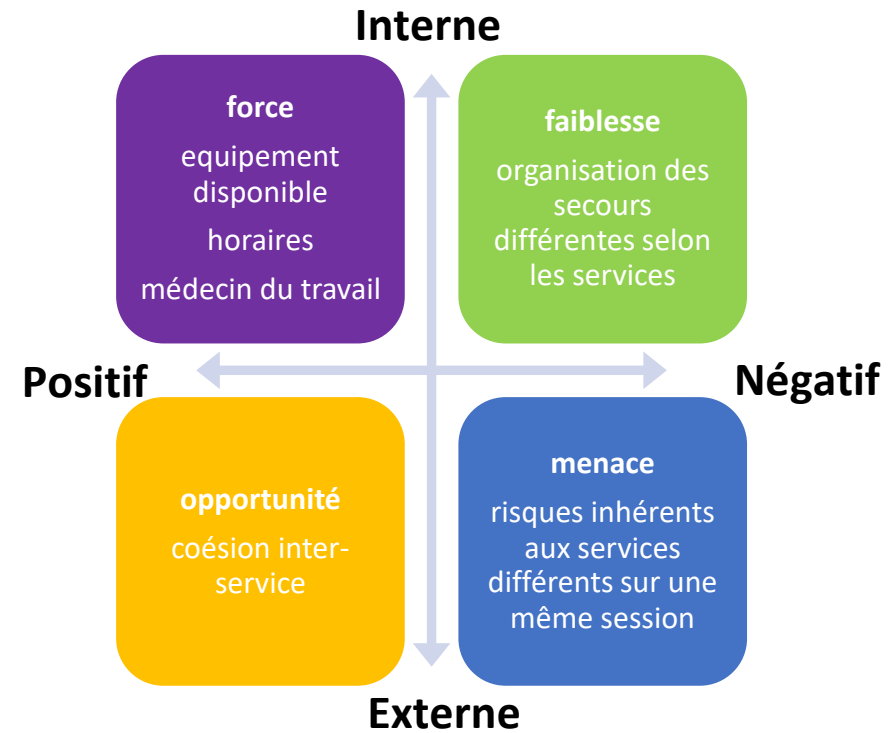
Interne

force

equipement disponible

horaires

médecin du travail

faiblesse

organisation des secours différentes selon les services

Positif

Négatif

opportunité

coésion inter-service

menace

risques inhérents aux services différents sur une même session

Externe